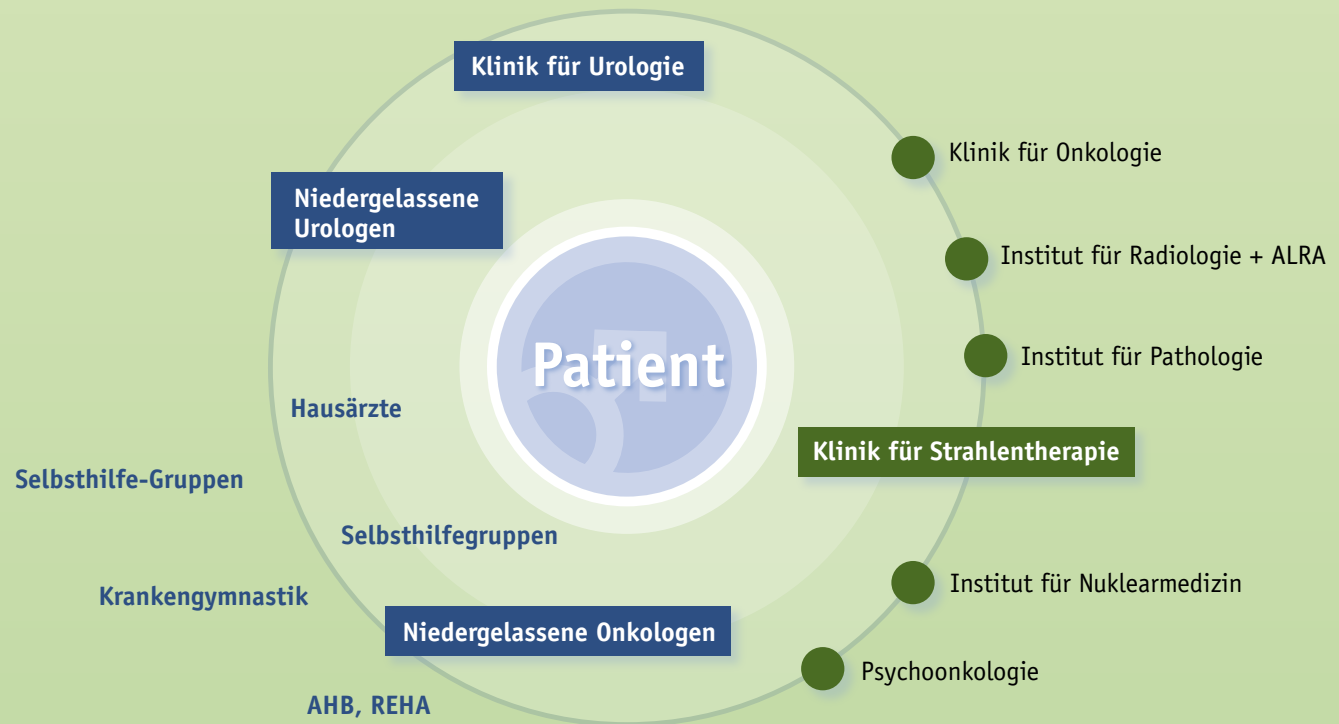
Klinik für Urologie

Klinik für Onkologie

Niedergelassene Urologen

Institut für Radiologie + ALRA

Patient

Institut für Pathologie

Hausärzte

Klinik für Strahlentherapie

Selbsthilfe-Gruppen

Selbsthilfegruppen

Institut für Nuklearmedizin

Krankengymnastik

Niedergelassene Onkologen

Psychoonkologie

AHB, REHA